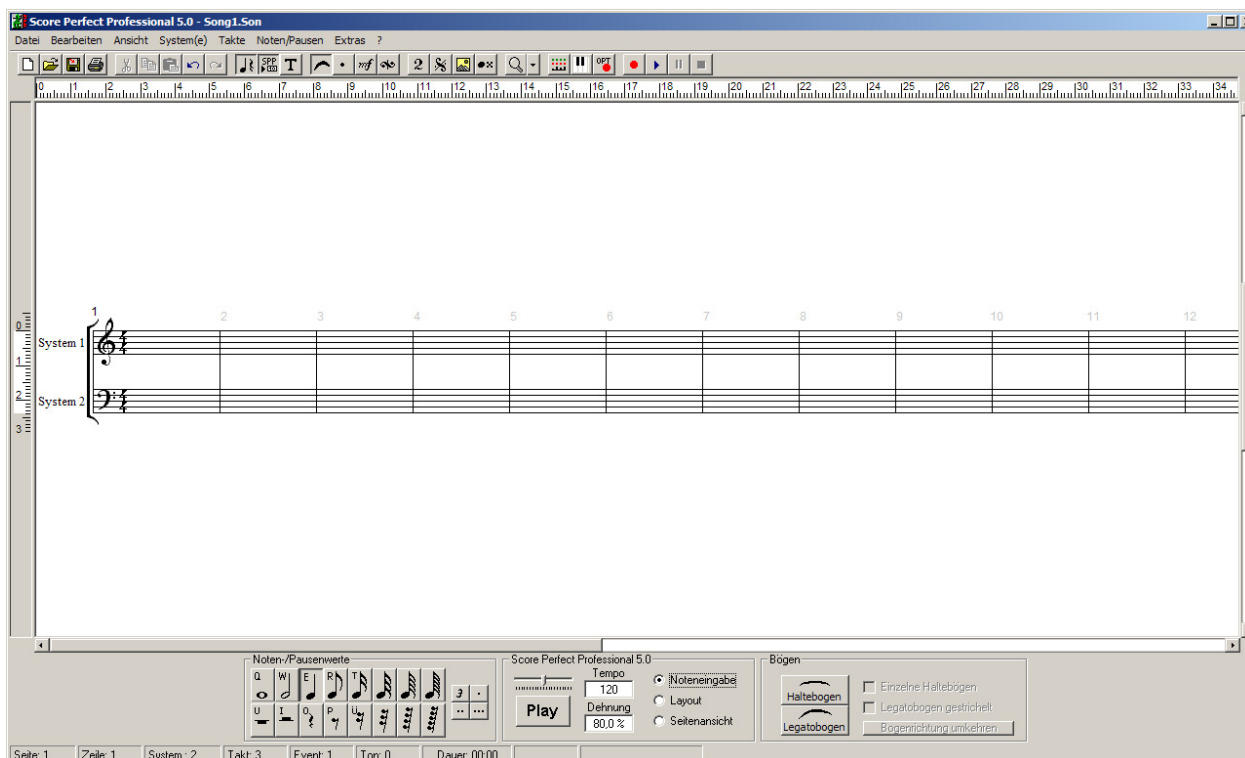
Score Perfect Professional 5.0 - Song1.Son

Datei Bearbeiten Ansicht System(e) Takte Noten/Pausen Extras ?

T mf 2 OPT

0 1 2 3 4 5 6 7 8 9 10 11 12 13 14 15 16 17 18 19 20 21 22 23 24 25 26 27 28 29 30 31 32 33 34

1 2 3 4 5 6 7 8 9 10 11 12

0 1 2 3

System 1

System 2

Noten-/Pausenwerte

Q W E R T U I O P Ü 3

Score Perfect Professional 5.0

Tempo 120

Play

Dehnung 80,0 %

Noteneingabe

Layout

Seitenansicht

Bögen

Haltebogen

Legatobogen

Einzelne Haltebögen

Legatobogen gestrichelt

Bogenrichtung umkehren

Seite: 1 Zeile: 1 System : 2 Takt: 3 Event: 1 Ton: 0 Dauer: 00:00